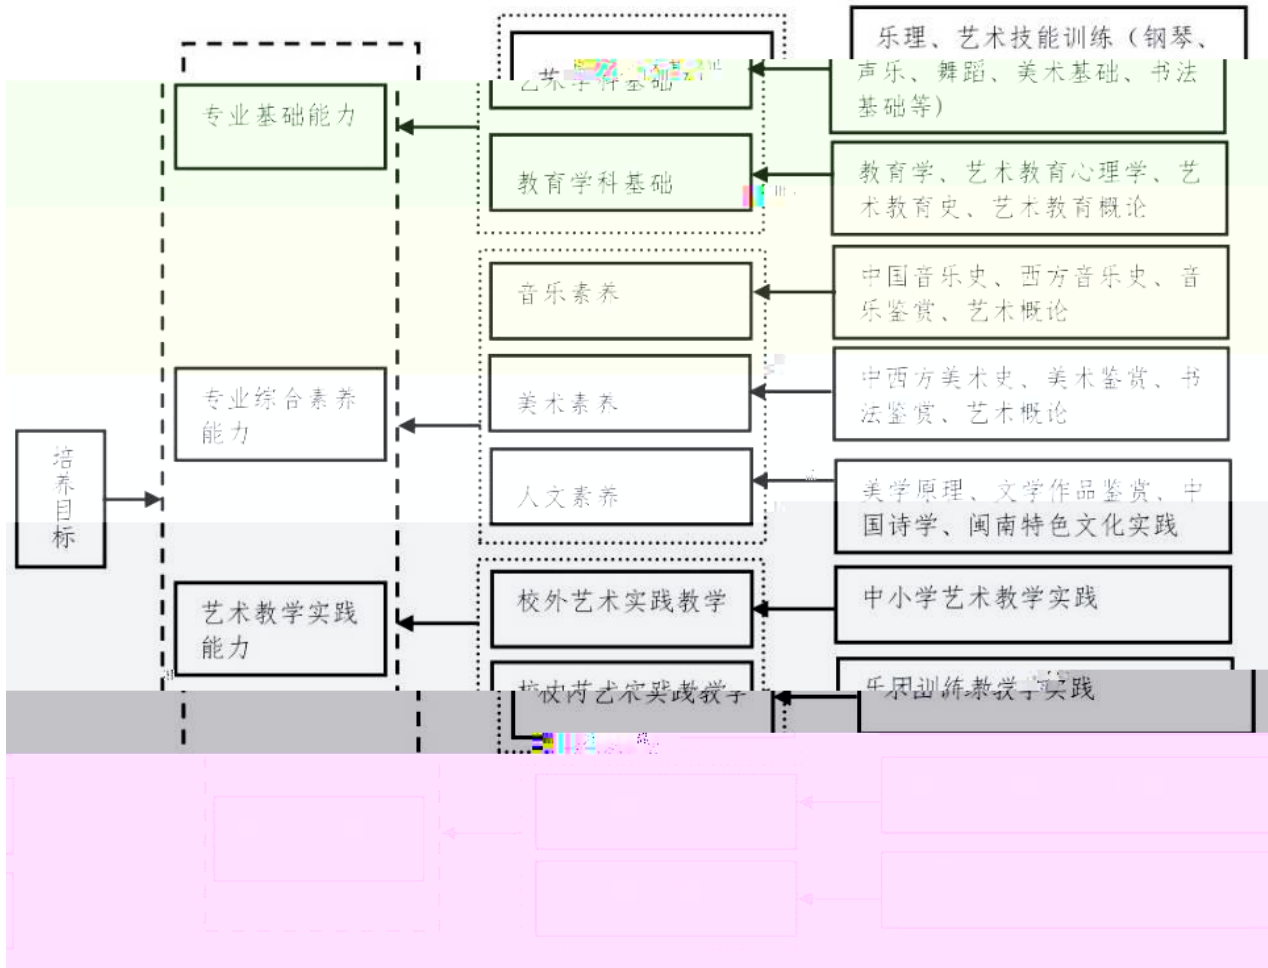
培养目标

专业基础能力

专业综合素养能力

艺术教学实践能力

艺术学科基础

教育学科基础

音乐素养

美术素养

人文素养

校外艺术实践教学

校内艺术实践教学

乐理、艺术技能训练（钢琴、声乐、舞蹈、美术基础、书法基础等）

教育学、艺术教育心理学、艺术教育史、艺术教育概论

中国音乐史、西方音乐史、音乐鉴赏、艺术概论

中西方美术史、美术鉴赏、书法鉴赏、艺术概论

美学原理、文学作品鉴赏、中国诗学、闽南特色文化实践

中小学艺术教学实践

乐团训练教学实践